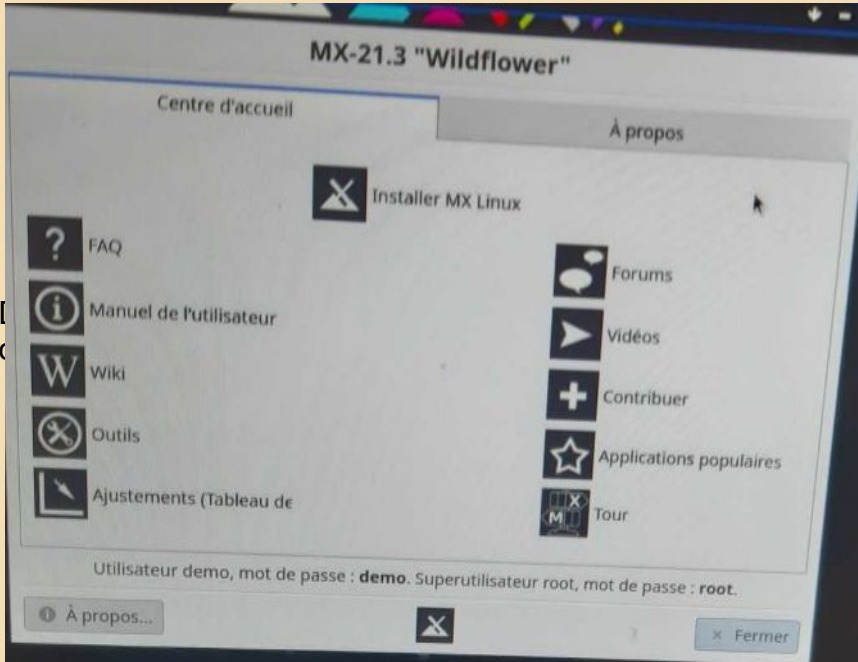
MX-21.3 "Wildflower"

Centre d'accueil

À propos

Installer MX Linux

FAQ

Manuel de l'utilisateur

Wiki

Outils

Ajustements (Tableau de

Forums

Vidéos

Contribuer

Applications populaires

Tour

Utilisateur demo, mot de passe : **demo**. Superutilisateur root, mot de passe : **root**.

À propos...

× Fermer